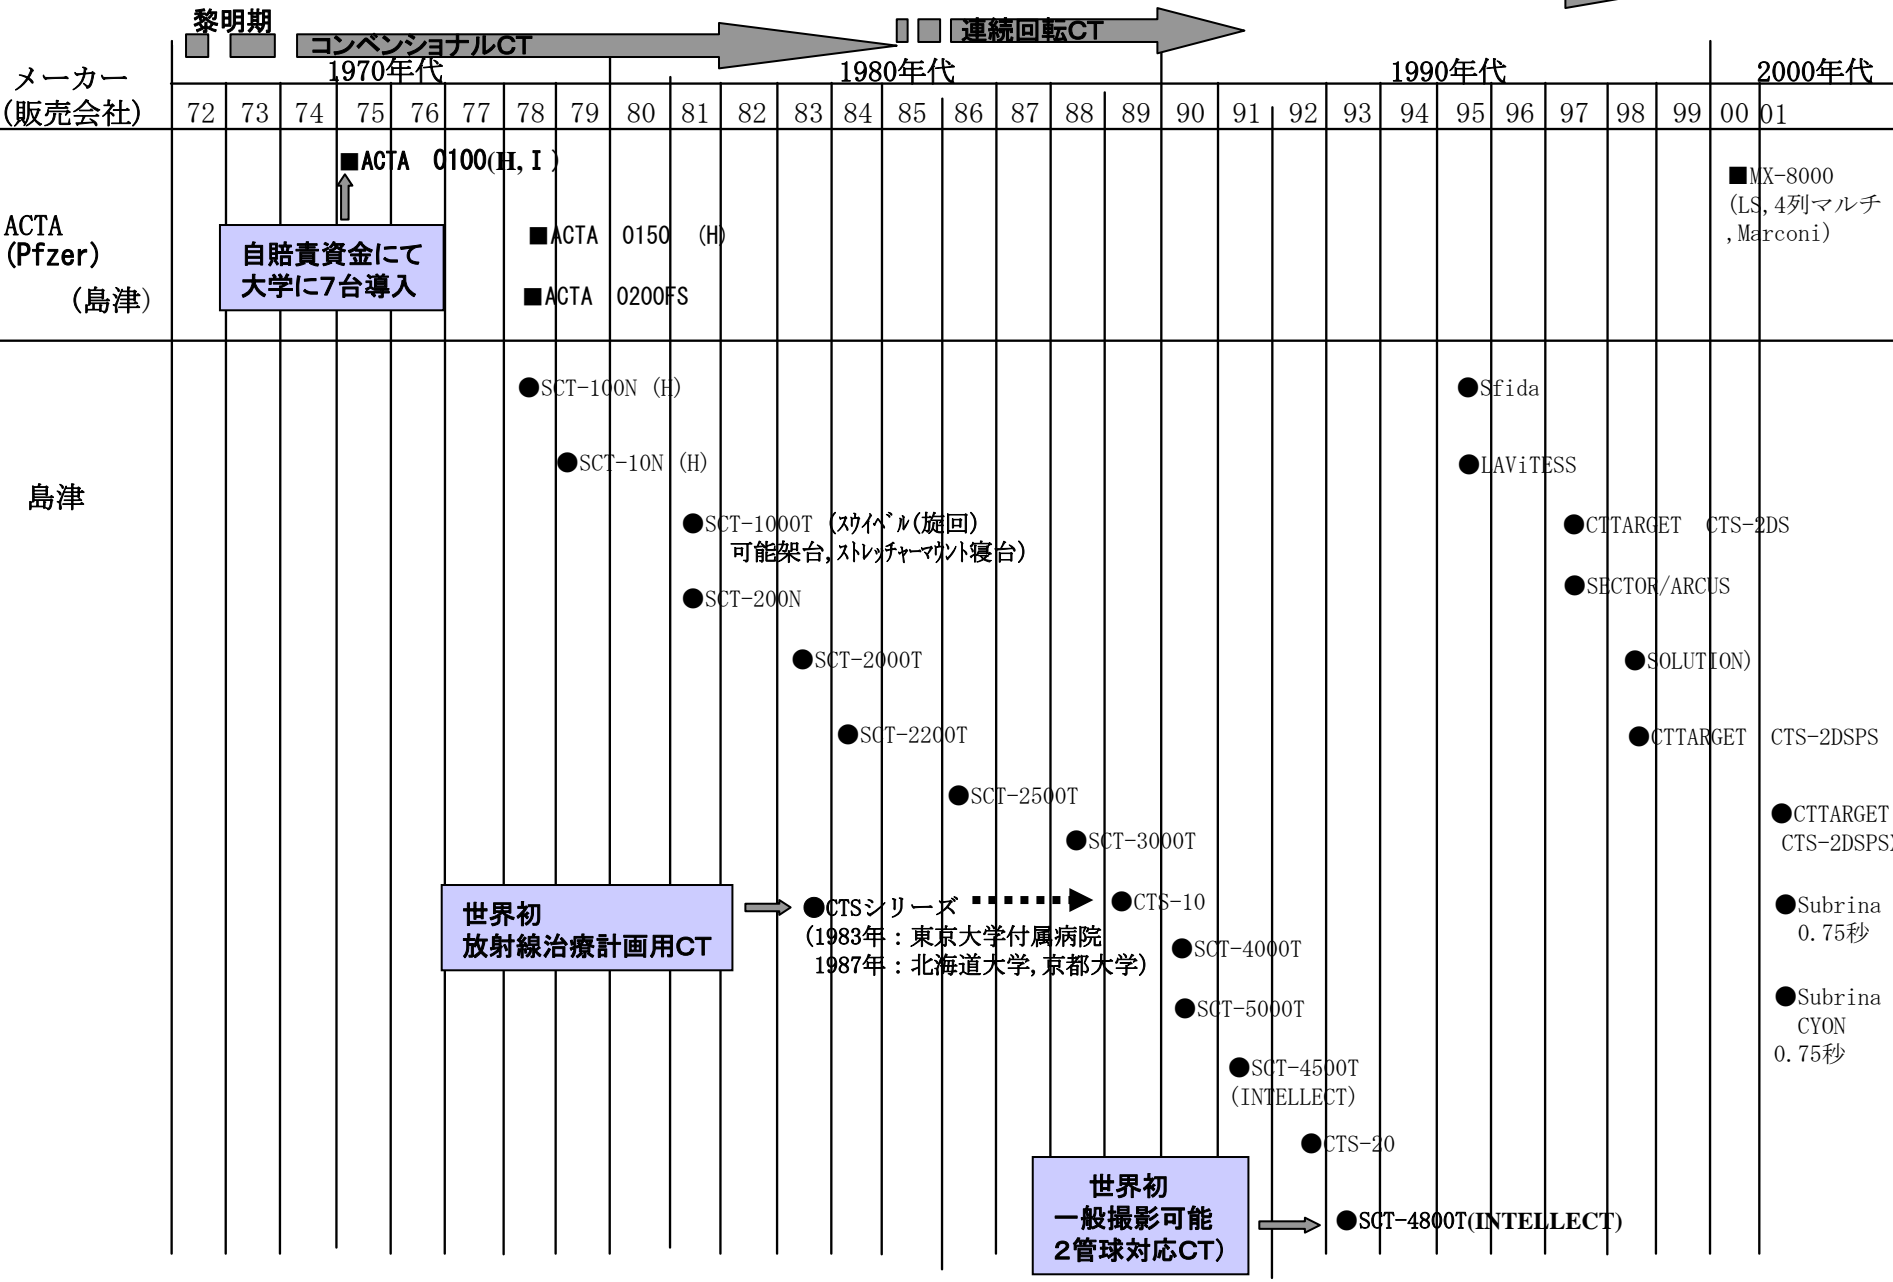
黎明期

コンベンショナルCT

連続回転CT

メーカー
(販売会社)

1970年代 1980年代 1990年代 2000年代

| 72 | 73 | 74 | 75 | 76 | 77 | 78 | 79 | 80 | 81 | 82 | 83 | 84 | 85 | 86 | 87 | 88 | 89 | 90 | 91 | 92 | 93 | 94 | 95 | 96 | 97 | 98 | 99 | 00 | 01 |
|---|---|---|---|---|---|---|---|---|---|---|---|---|---|---|---|---|---|---|---|---|---|---|---|---|---|---|---|---|---|

ACTA
(Pfzer)
(島津)

■ACTA 0100(H, I)

自賠責資金にて
大学に7台導入

■ACTA 0150 (H)

■ACTA 0200FS

■MX-8000
(LS,4列マルチ
,Marconi)

島津

●SCT-100N (H)

●SCT-10N (H)

●SCT-1000T (ｽｳｲﾍﾞﾙ(旋回)
可能架台,ｽﾄﾚｯﾁｬｰﾏｳﾝﾄ寝台)

●SCT-200N

●SCT-2000T

●SCT-2200T

●SCT-2500T

●SCT-3000T

世界初
放射線治療計画用CT

●CTSシリーズ
(1983年：東京大学付属病院
1987年：北海道大学,京都大学)

●CTS-10

●SCT-4000T

●SCT-5000T

●SCT-4500T
(INTELLECT)

●CTS-20

世界初
一般撮影可能
2管球対応CT)

●SCT-4800T(INTELLECT)

●Sfida

●LAViTESS

●CTTARGET CTS-2DS

●SECTOR/ARCUS

●SOLUTION)

●CTTARGET CTS-2DSPS

●CTTARGET
CTS-2DSPS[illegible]

●Subrina
0.75秒

●Subrina
CYON
0.75秒